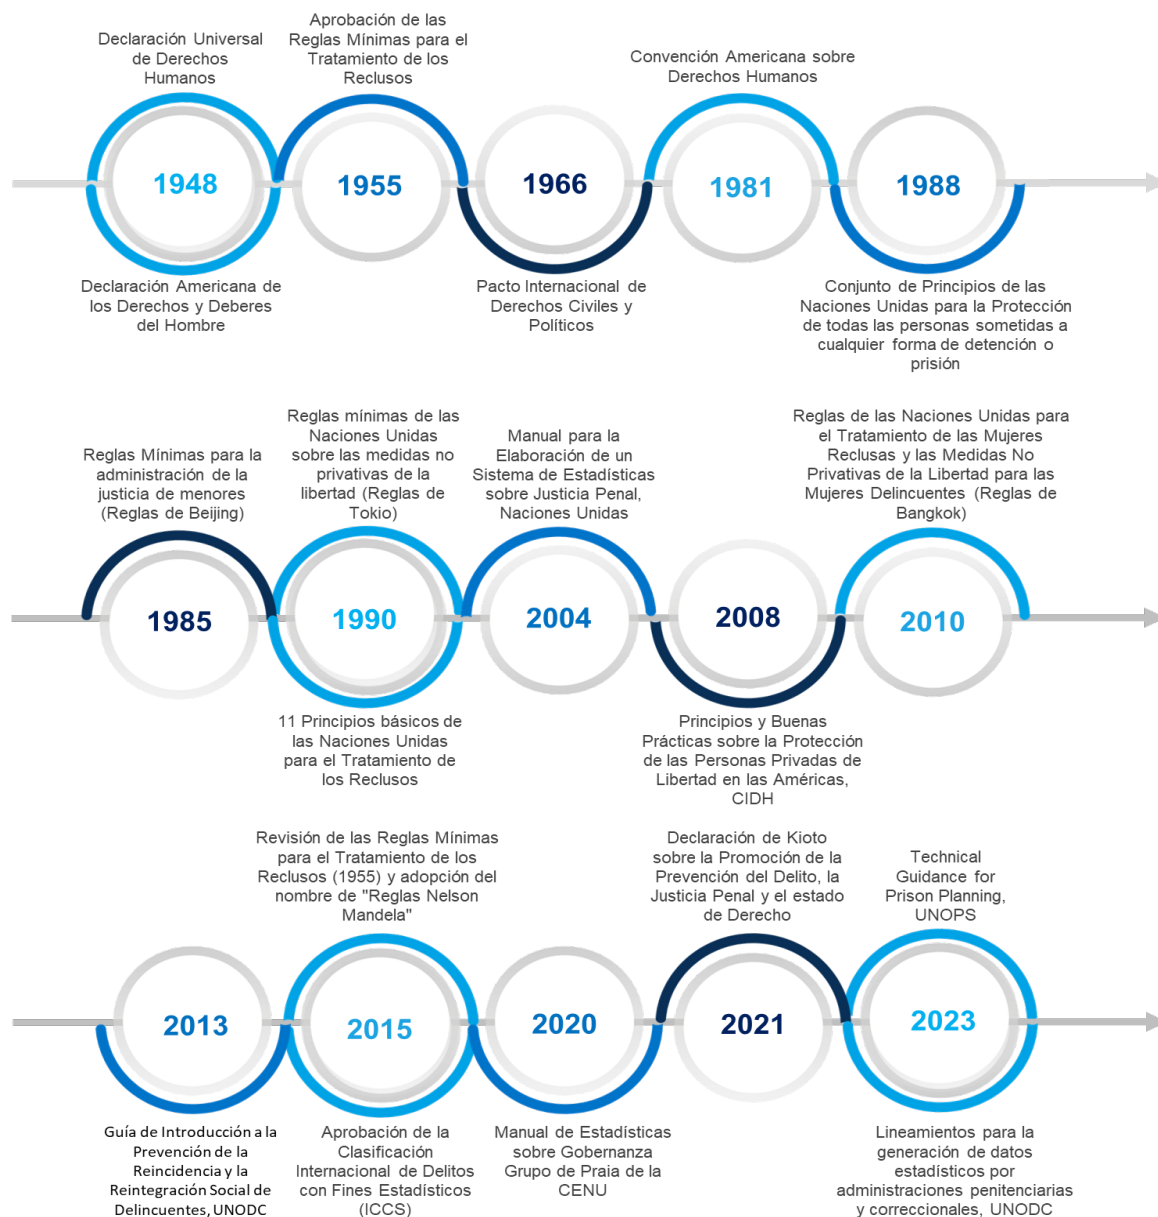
Declaración Universal de Derechos Humanos

Aprobación de las Reglas Mínimas para el Tratamiento de los Reclusos

Convención Americana sobre Derechos Humanos

1948

1955

1966

1981

1988

Declaración Americana de los Derechos y Deberes del Hombre

Pacto Internacional de Derechos Civiles y Políticos

Conjunto de Principios de las Naciones Unidas para la Protección de todas las personas sometidas a cualquier forma de detención o prisión

Reglas Mínimas para la administración de la justicia de menores (Reglas de Beijing)

Reglas mínimas de las Naciones Unidas sobre las medidas no privativas de la libertad (Reglas de Tokio)

Manual para la Elaboración de un Sistema de Estadísticas sobre Justicia Penal, Naciones Unidas

Reglas de las Naciones Unidas para el Tratamiento de las Mujeres Reclusas y las Medidas No Privativas de la Libertad para las Mujeres Delincuentes (Reglas de Bangkok)

1985

1990

2004

2008

2010

11 Principios básicos de las Naciones Unidas para el Tratamiento de los Reclusos

Principios y Buenas Prácticas sobre la Protección de las Personas Privadas de Libertad en las Américas, CIDH

Revisión de las Reglas Mínimas para el Tratamiento de los Reclusos (1955) y adopción del nombre de "Reglas Nelson Mandela"

Declaración de Kioto sobre la Promoción de la Prevención del Delito, la Justicia Penal y el estado de Derecho

Technical Guidance for Prison Planning, UNOPS

2013

2015

2020

2021

2023

Guía de Introducción a la Prevención de la Reincidencia y la Reintegración Social de Delincuentes, UNODC

Aprobación de la Clasificación Internacional de Delitos con Fines Estadísticos (ICCS)

Manual de Estadísticas sobre Gobernanza Grupo de Praia de la CENU

Lineamientos para la generación de datos estadísticos por administraciones penitenciarias y correccionales, UNODC